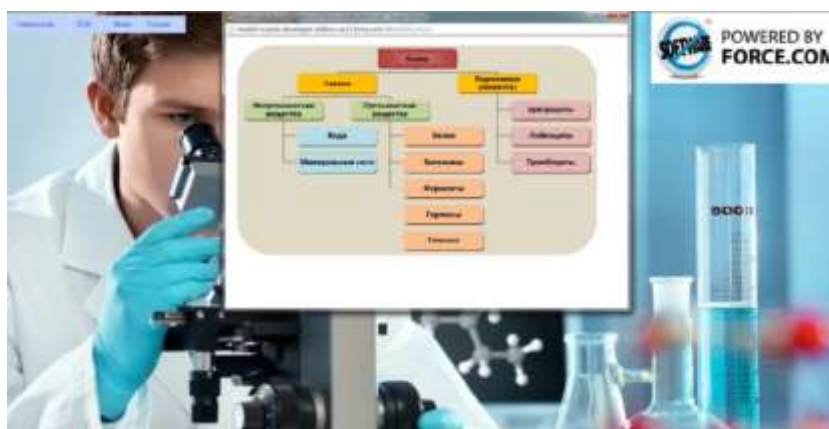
POWERED BY
FORCE.COM

Клетка

Химия

Неорганические вещества

Органические вещества

Вода

Минеральные соли

Белки

Витамины

Ферменты

Гормоны

Углеводы

Органоиды клетки

Цитоплазма

Лизосомы

Рибосомы

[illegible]